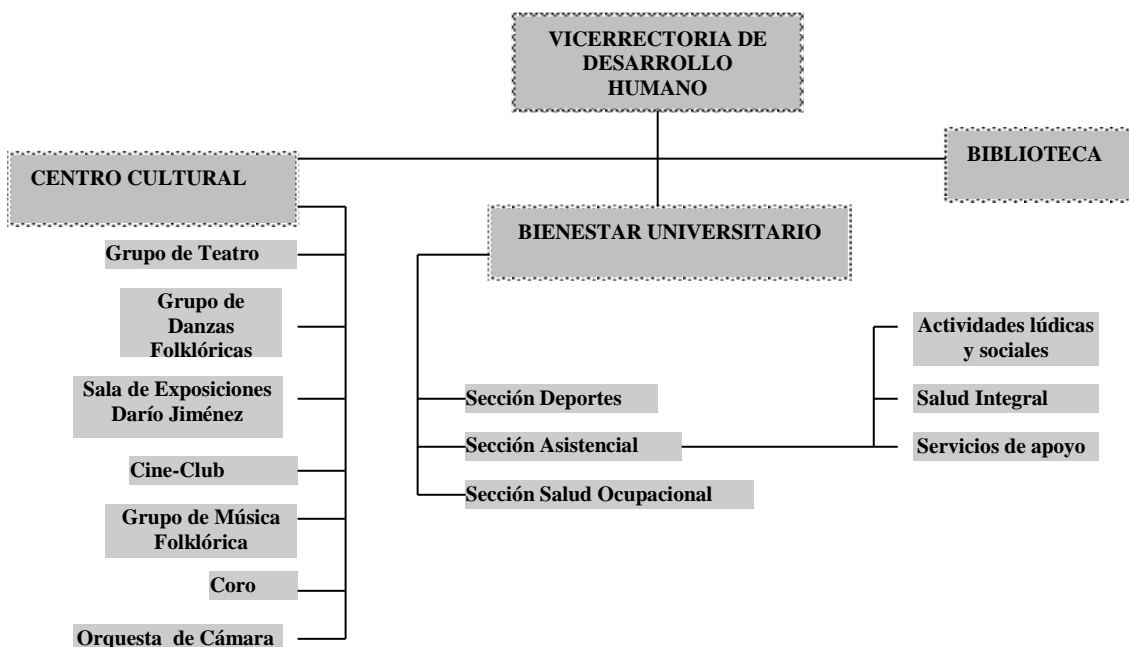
VICERRECTORIA DE DESARROLLO HUMANO

CENTRO CULTURAL

BIBLIOTECA

BIENESTAR UNIVERSITARIO

Grupo de Teatro

Grupo de Danzas Folklóricas

Sala de Exposiciones Darío Jiménez

Cine-Club

Grupo de Música Folklórica

Coro

Orquesta de Cámara

Sección Deportes

Sección Asistencial

Sección Salud Ocupacional

Actividades lúdicas y sociales

Salud Integral

Servicios de apoyo